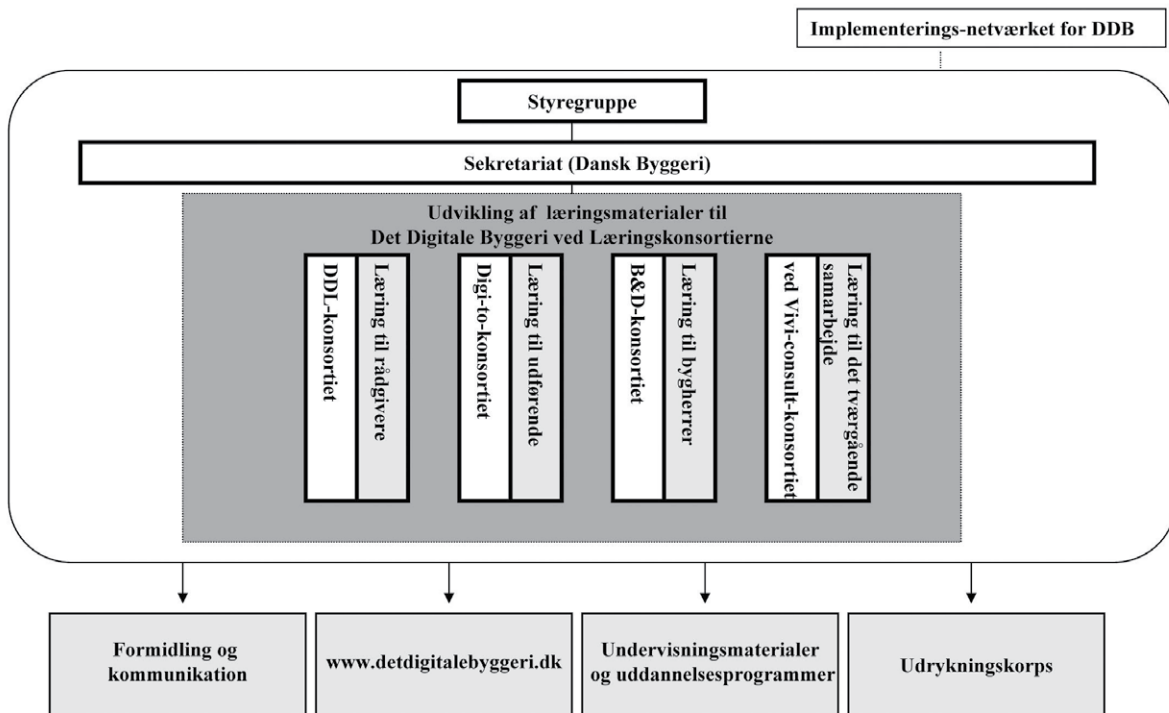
Implementerings-netværket for DDB

Styregruppe

Sekretariat (Dansk Byggeri)

Udvikling af læringsmaterialer til Det Digitale Byggeri ved Læringskonsortierne

DDL-konsortiet

Læring til rådgivere

Digi-to-konsortiet

Læring til udførende

B&D-konsortiet

Læring til bygherrer

ved Vivi-consult-konsortiet

Læring til det tværgående samarbejde

Formidling og kommunikation

www.detdigitalebyggeri.dk

Undervisningsmaterialer og uddannelsesprogrammer

Udrykningskorps